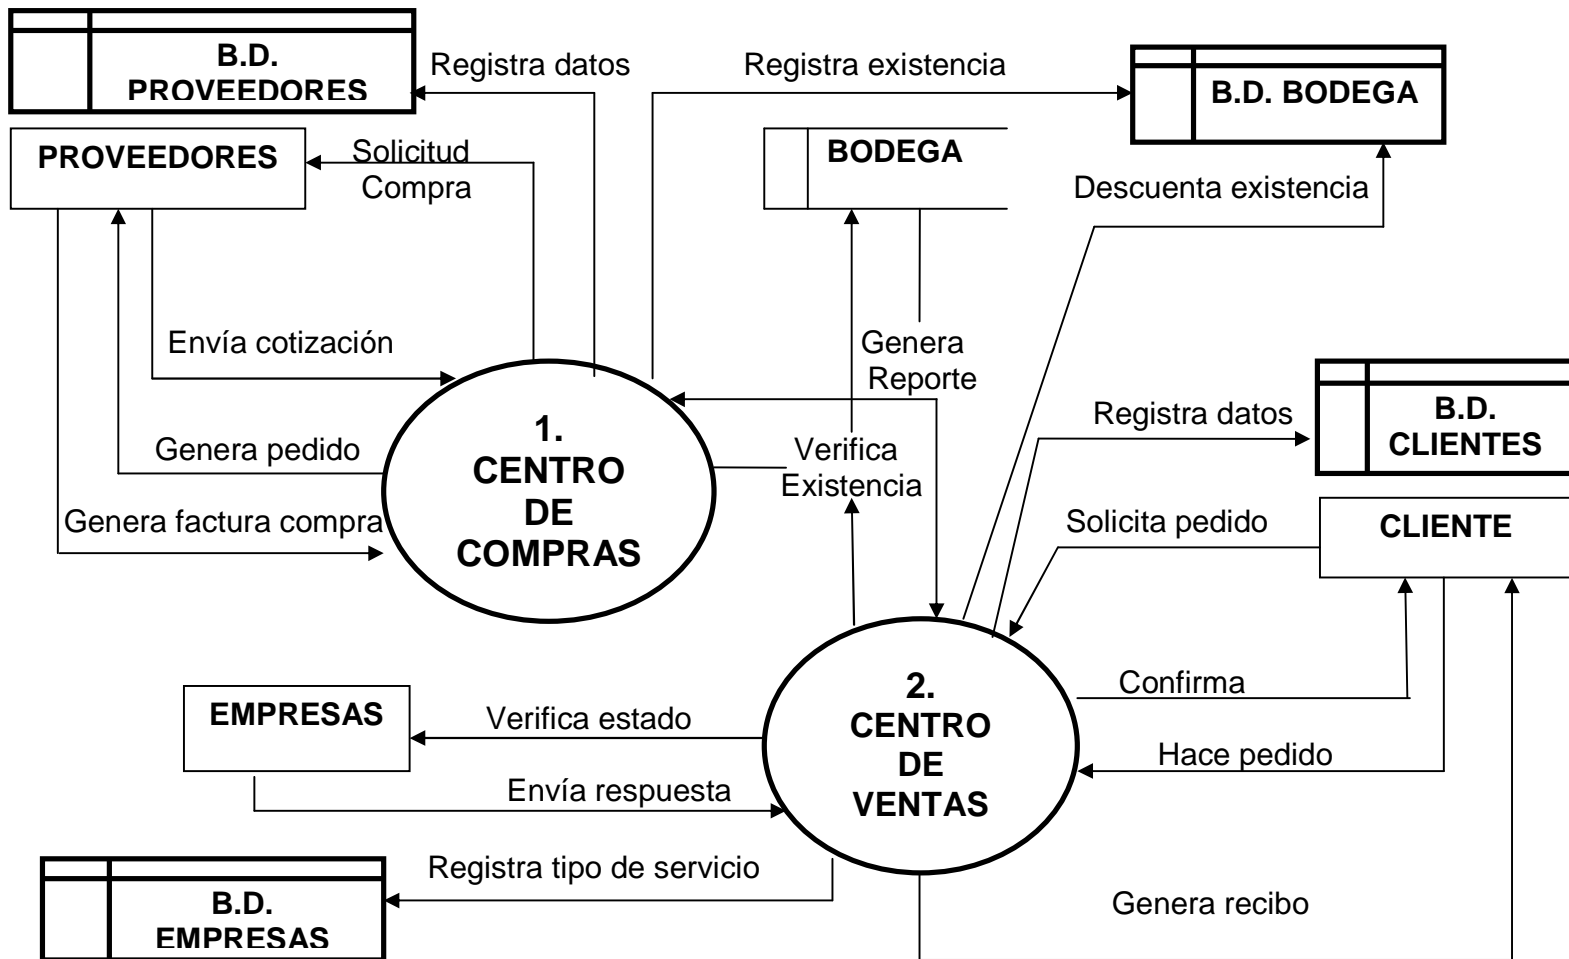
B.D. PROVEEDORES

Registra datos

Registra existencia

B.D. BODEGA

PROVEEDORES

Solicitud Compra

BODEGA

Descuenta existencia

Envía cotización

Genera Reporte

1. CENTRO DE COMPRAS

Registra datos

B.D. CLIENTES

Genera pedido

Verifica Existencia

Genera factura compra

Solicita pedido

CLIENTE

2. CENTRO DE VENTAS

Confirma

EMPRESAS

Verifica estado

Hace pedido

Envía respuesta

Registra tipo de servicio

B.D. EMPRESAS

Genera recibo